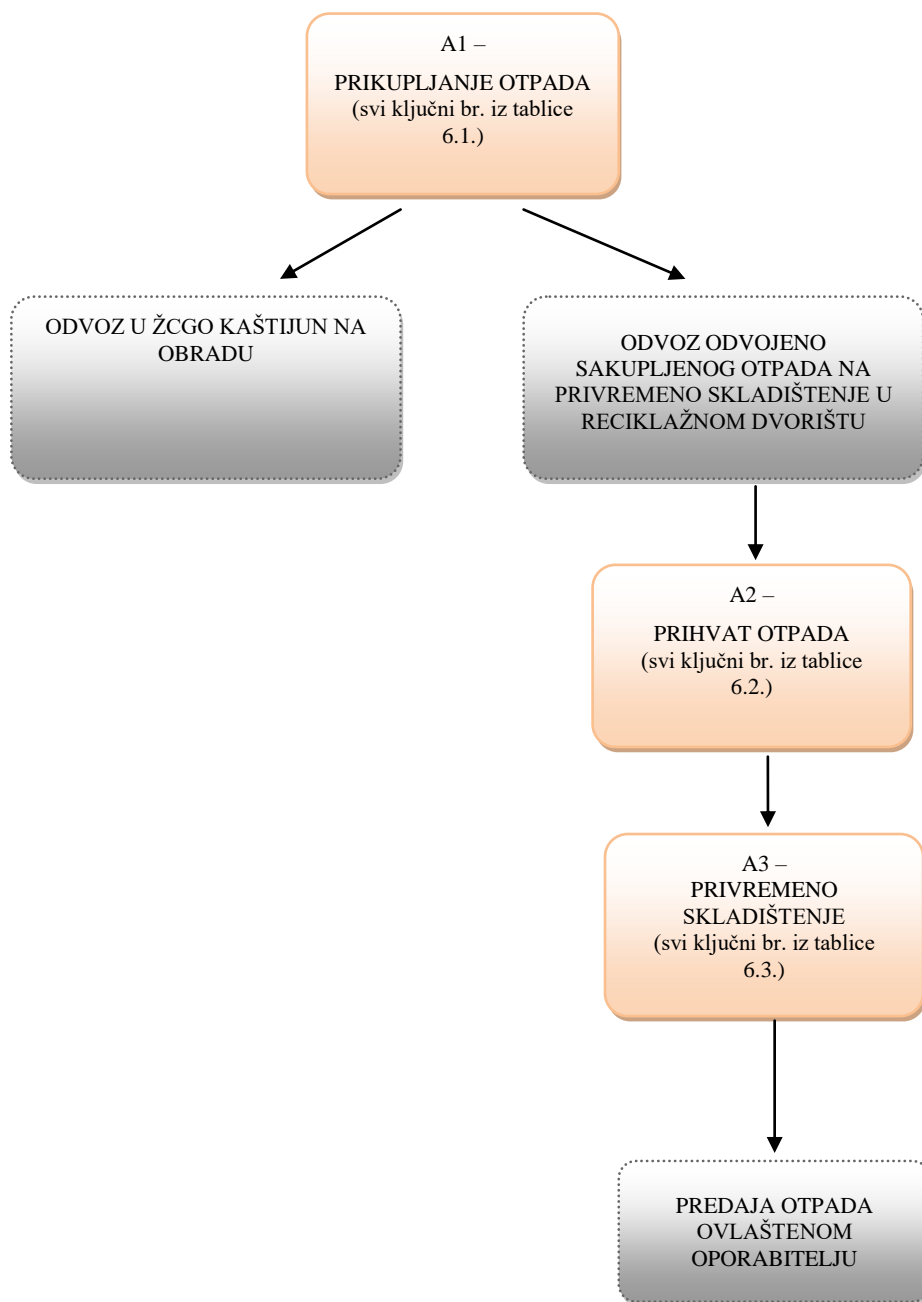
A1 –

PRIKUPLJANJE OTPADA (svi ključni br. iz tablice 6.1.)

ODVOZ U ŽCGO KAŠTIJUN NA OBRADU

ODVOZ ODVOJENO SAKUPLJENOG OTPADA NA PRIVREMENO SKLADIŠTENJE U RECIKLAŽNOM DVORIŠTU

A2 –

PRIHVAT OTPADA (svi ključni br. iz tablice 6.2.)

A3 –
PRIVREMENO SKLADIŠTENJE (svi ključni br. iz tablice 6.3.)

PREDAJA OTPADA OVLAŠTENOM OPORABITELJU